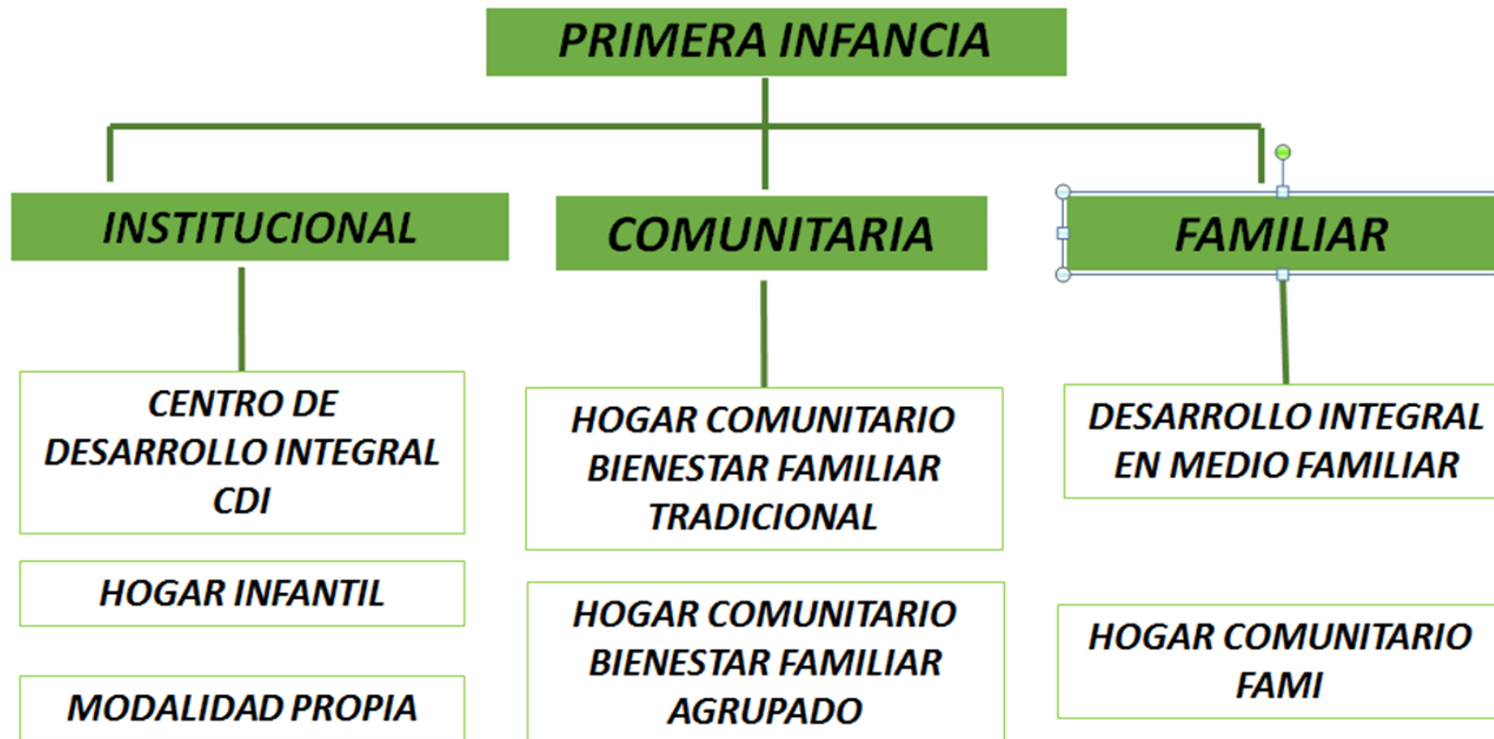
PRIMERA INFANCIA

INSTITUCIONAL

CENTRO DE DESARROLLO INTEGRAL CDI

HOGAR INFANTIL

MODALIDAD PROPIA

COMUNITARIA

HOGAR COMUNITARIO BIENESTAR FAMILIAR TRADICIONAL

HOGAR COMUNITARIO BIENESTAR FAMILIAR AGRUPADO

FAMILIAR

DESARROLLO INTEGRAL EN MEDIO FAMILIAR

HOGAR COMUNITARIO FAMI